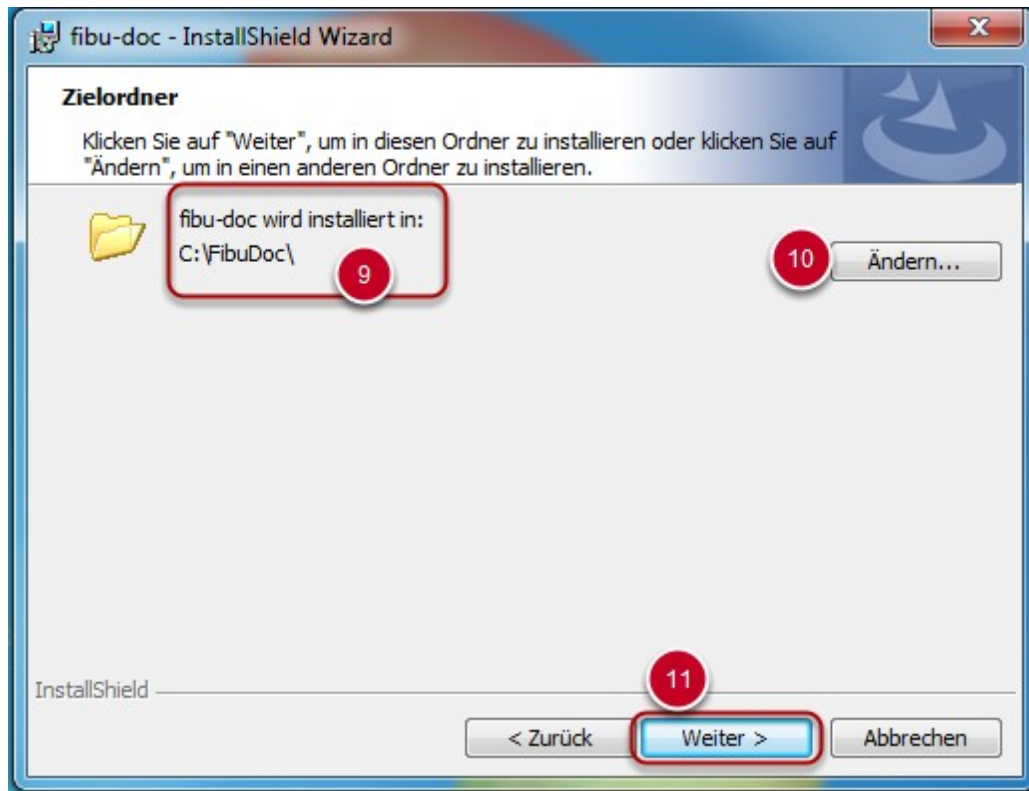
fibu-doc - InstallShield Wizard

X

Zielordner

Klicken Sie auf "Weiter", um in diesen Ordner zu installieren oder klicken Sie auf "Ändern", um in einen anderen Ordner zu installieren.

fibu-doc wird installiert in:
C:\FibuDoc\

9

10

Ändern...

InstallShield

11

< Zurück

Weiter >

Abbrechen